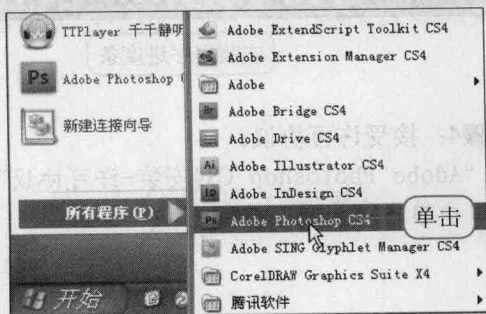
TTPlayer 千千静听
Adobe Photoshop
新建连接向导
所有程序(P)
开始

Adobe ExtendScript Toolkit CS4
Adobe Extension Manager CS4
Adobe
Adobe Bridge CS4
Adobe Drive CS4
Adobe Illustrator CS4
Adobe InDesign CS4
Adobe Photoshop CS4
单击
Adobe SING Glyphlet Manager CS4
CorelDRAW Graphics Suite X4
腾讯软件